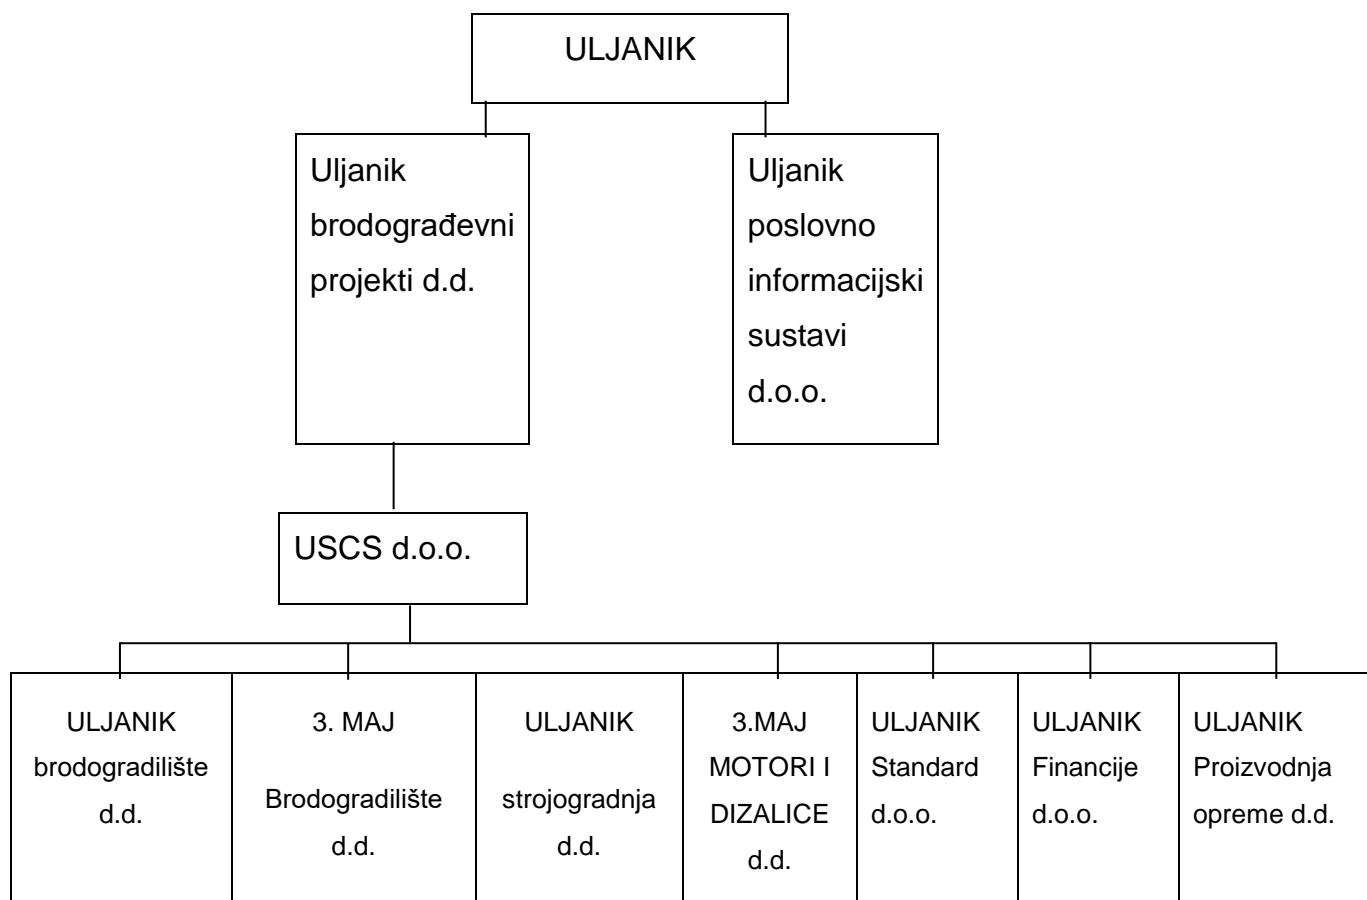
ULJANIK

Uljanik brodograđevni projekti d.d.

Uljanik poslovno informacijski sustavi d.o.o.

USCS d.o.o.

ULJANIK brodogradilište d.d.

3. MAJ Brodogradilište d.d.

ULJANIK strojogradnja d.d.

3.MAJ MOTORI I DIZALICE d.d.

ULJANIK Standard d.o.o.

ULJANIK Financije d.o.o.

ULJANIK Proizvodnja opreme d.d.